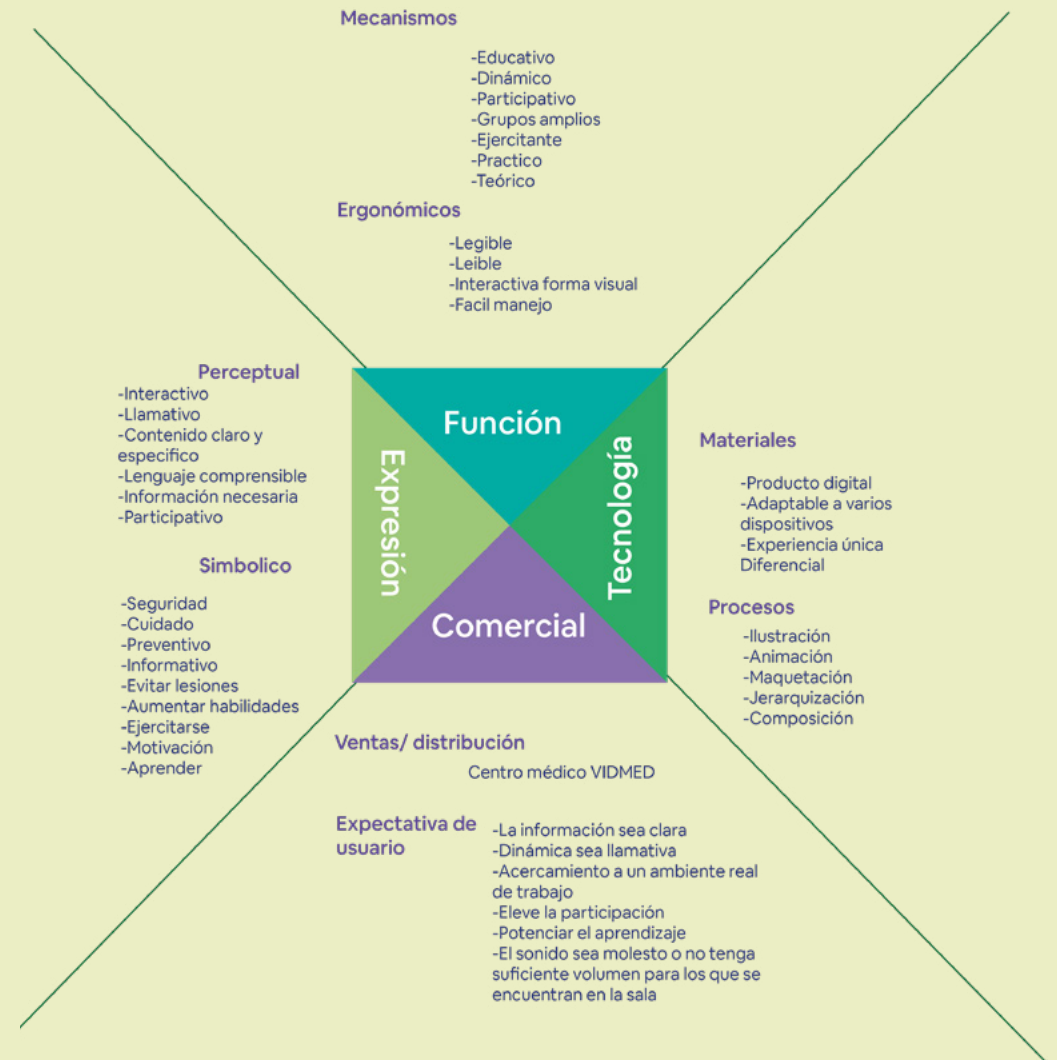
Mecanismos

-Educativo
-Dinámico
-Participativo
-Grupos amplios
-Ejercitante
-Practico
-Teórico

Ergonómicos

-Legible
-Leible
-Interactiva forma visual
-Facil manejo

Perceptual
-Interactivo
-Llamativo
-Contenido claro y especifico
-Lenguaje comprensible
-Información necesaria
-Participativo

Simbolico

-Seguridad
-Cuidado
-Preventivo
-Informativo
-Evitar lesiones
-Aumentar habilidades
-Ejercitarse
-Motivación
-Aprender

Función

Expresión

Tecnología

Comercial

Materiales

-Producto digital
-Adaptable a varios dispositivos
-Experiencia única Diferencial

Procesos

-Ilustración
-Animación
-Maquetación
-Jerarquización
-Composición

Ventas/ distribución

Centro médico VIDMED

Expectativa de usuario

-La información sea clara
-Dinámica sea llamativa
-Acercamiento a un ambiente real de trabajo
-Eleve la participación
-Potenciar el aprendizaje
-El sonido sea molesto o no tenga suficiente volumen para los que se encuentran en la sala